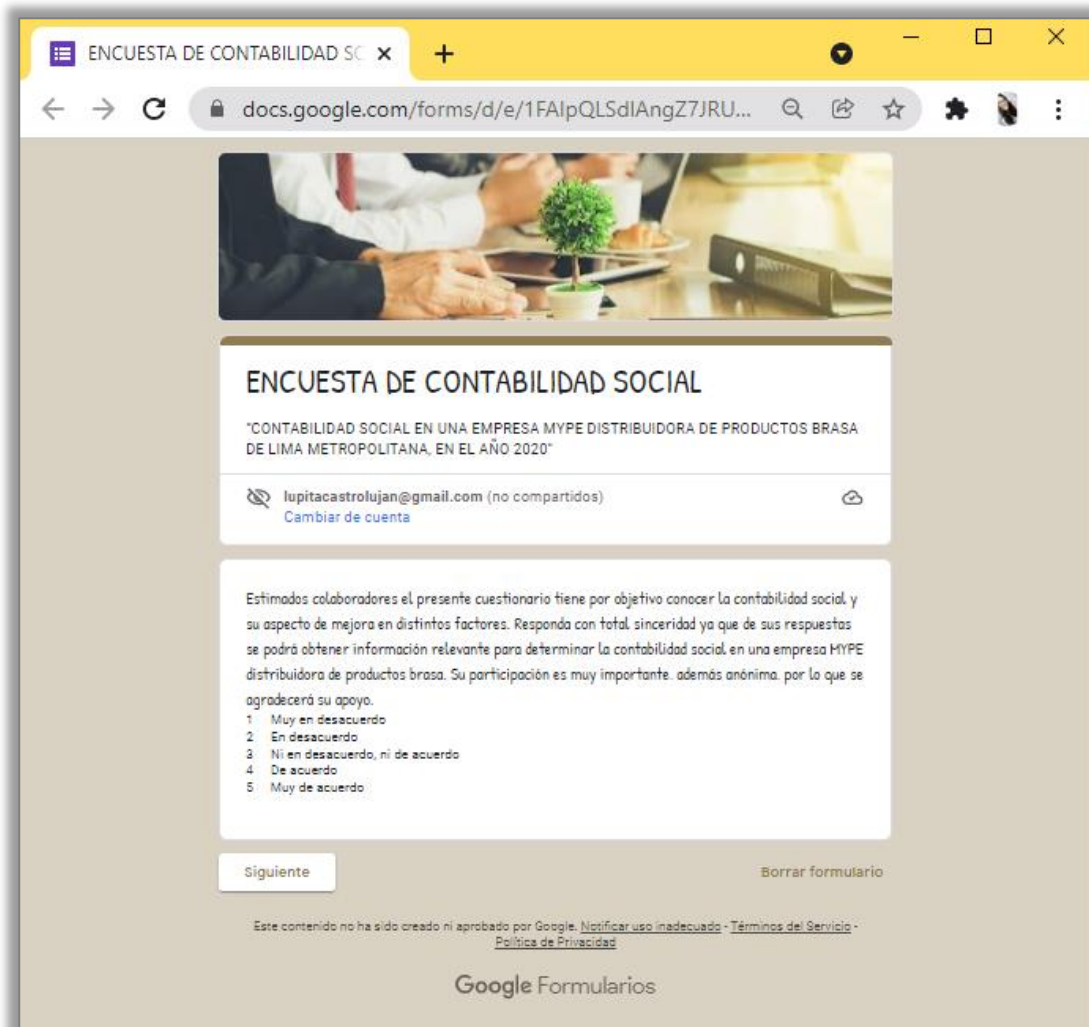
ENCUESTA DE CONTABILIDAD SC ×

docs.google.com/forms/d/e/1FAIpQLSdlAngZ7JRU...

ENCUESTA DE CONTABILIDAD SOCIAL

"CONTABILIDAD SOCIAL EN UNA EMPRESA MYPE DISTRIBUIDORA DE PRODUCTOS BRASA DE LIMA METROPOLITANA, EN EL AÑO 2020"

lupitacastrolujan@gmail.com (no compartidos)
Cambiar de cuenta

Estimados colaboradores el presente cuestionario tiene por objetivo conocer la contabilidad social y su aspecto de mejora en distintos factores. Responda con total sinceridad ya que de sus respuestas se podrá obtener información relevante para determinar la contabilidad social en una empresa MYPE distribuidora de productos brasa. Su participación es muy importante. además anónima. por lo que se agradecerá su apoyo.
1 Muy en desacuerdo
2 En desacuerdo
3 Ni en desacuerdo, ni de acuerdo
4 De acuerdo
5 Muy de acuerdo

Siguiente

Borrar formulario

Este contenido no ha sido creado ni aprobado por Google. Notificar uso inadecuado - Términos del Servicio - Política de Privacidad

Google Formularios